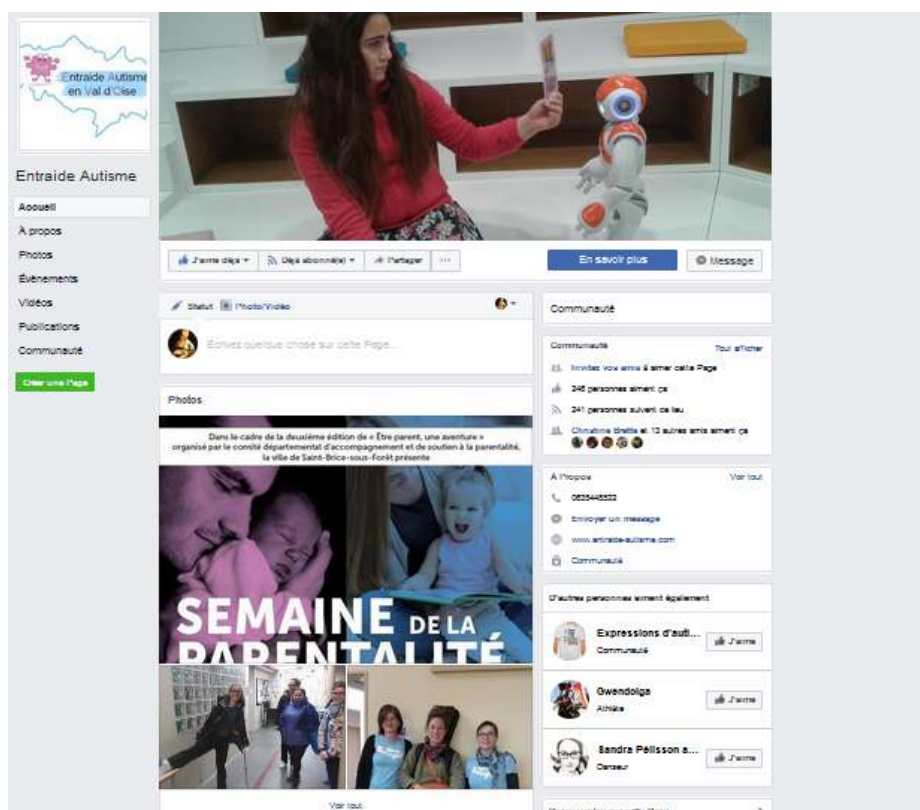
Entraide Autisme en Val d'Oise

Entraide Autisme

Accueil
À propos
Photos
Événements
Vidéos
Publications
Communauté

Créer une Page

J'aime déjà
Déjà abonné(e)
Partager
...

En savoir plus
Message

Statut
Photo/Vidéo

Écrivez quelque chose sur cette Page...

Photos

Dans le cadre de la deuxième édition de « Être parent, une aventure » organisé par le comité départemental d'accompagnement et de soutien à la parentalité, la ville de Saint-Brice-sous-Forêt présente

SEMAINE DE LA PARENTALITÉ

Voir tout

Communauté

Communauté
Tout afficher
Invitez vos amis à aimer cette Page
246 personnes aiment ça
241 personnes suivent ce lieu
Christine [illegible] et 13 autres amis aiment ça

À Propos
Voir tout
0635446522
Envoyer un message
www.entraide-autisme.com
Communauté

D'autres personnes aiment également

Expressions d'auti...
Communauté
J'aime

Gwendolga
Athlète
J'aime

Sandra Pélisson a...
Danseur
J'aime